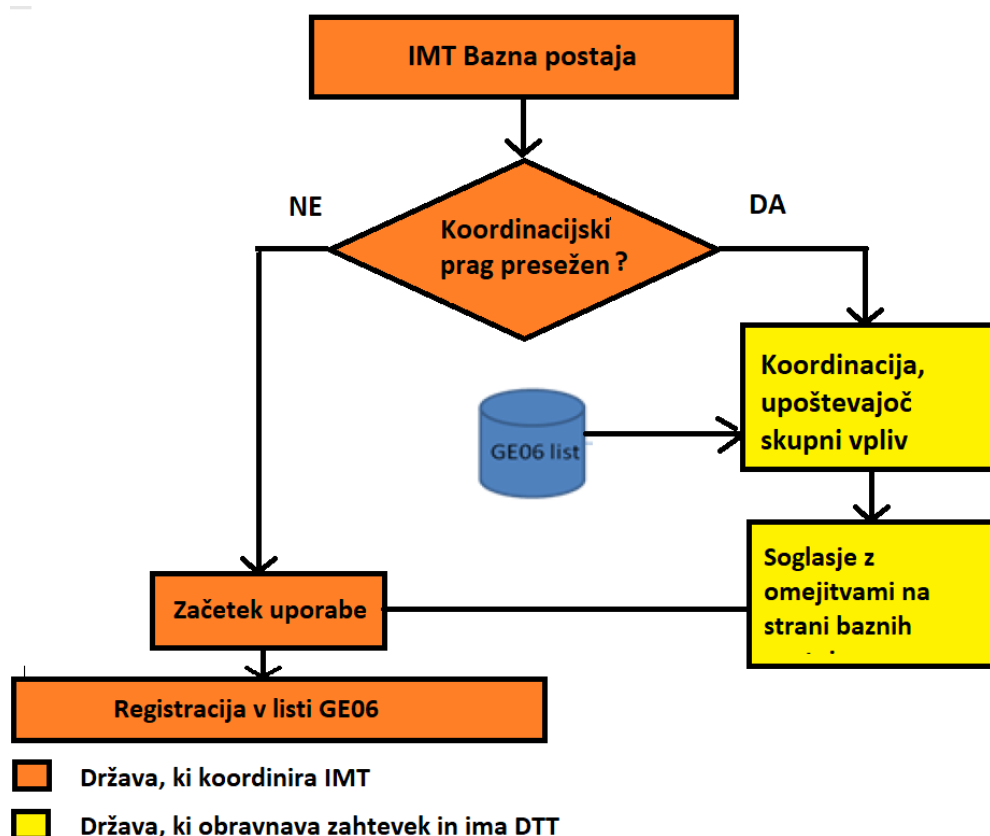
IMT Bazna postaja

NE

DA

Koordinacijski prag presežen ?

Koordinacija, upoštevajoč skupni vpliv

GE06 list

Soglasje z omejitvami na strani baznih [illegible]

Začetek uporabe

Registracija v listi GE06

Država, ki koordinira IMT

Država, ki obravnava zahtevek in ima DTT